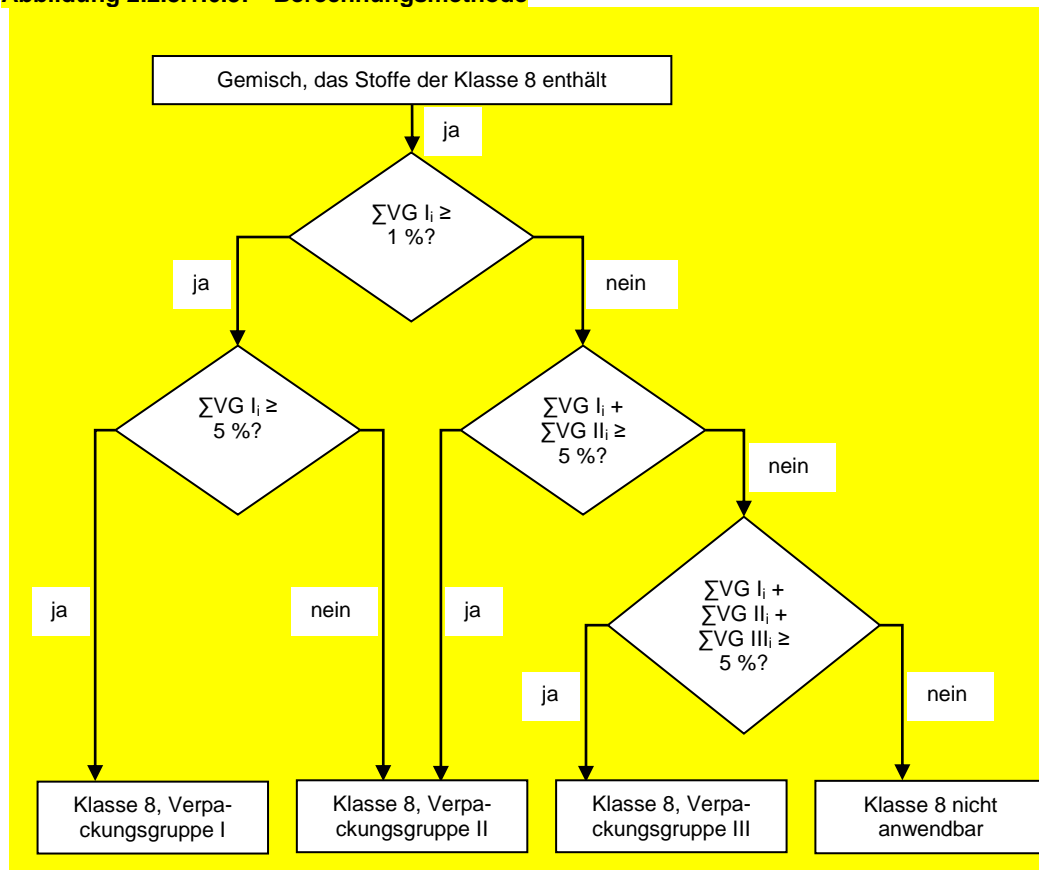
Abbildung 2.2.8.1.6.3: Berechnungsmethode

Gemisch, das Stoffe der Klasse 8 enthält

ja

$\sum$VG $I_i \geq$ 1 %?

ja

nein

$\sum$VG $I_i \geq$ 5 %?

$\sum$VG $I_i$ + $\sum$VG $II_i \geq$ 5 %?

nein

ja

nein

ja

$\sum$VG $I_i$ + $\sum$VG $II_i$ + $\sum$VG $III_i \geq$ 5 %?

ja

nein

Klasse 8, Verpackungsgruppe I

Klasse 8, Verpackungsgruppe II

Klasse 8, Verpackungsgruppe III

Klasse 8 nicht anwendbar